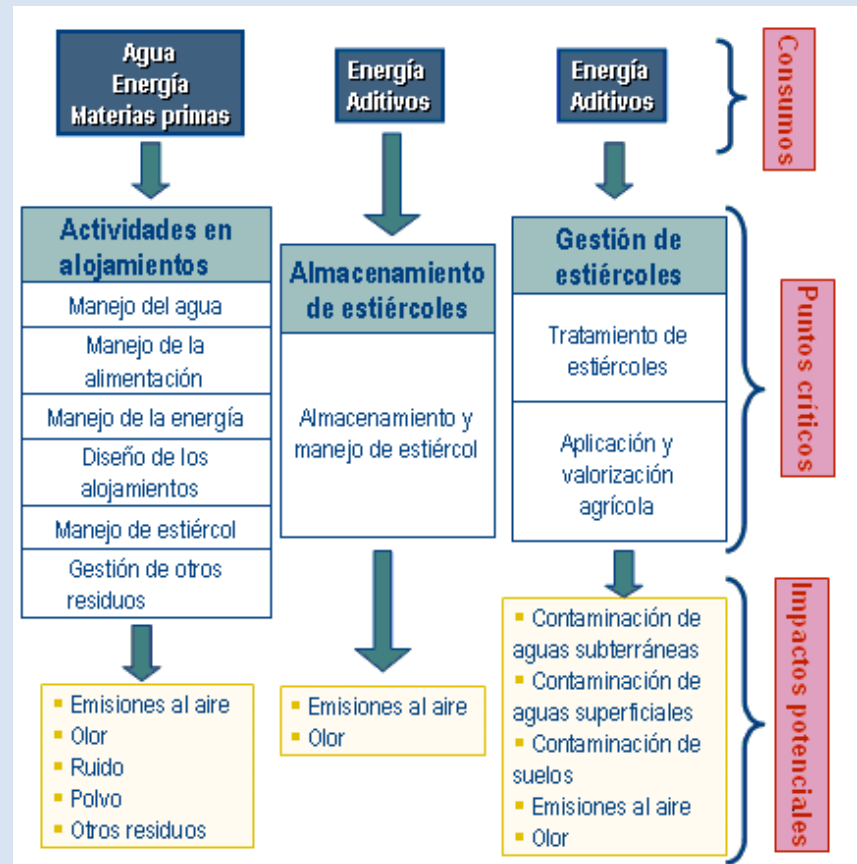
Agua
Energía
Materias primas

Energía
Aditivos

Energía
Aditivos

Consumos

Actividades en alojamientos

Manejo del agua

Manejo de la alimentación

Manejo de la energía

Diseño de los alojamientos

Manejo de estiércol

Gestión de otros residuos

Almacenamiento de estiércoles

Almacenamiento y manejo de estiércol

Gestión de estiércoles

Tratamiento de estiércoles

Aplicación y valorización agrícola

Puntos críticos

- Emisiones al aire
- Olor
- Ruido
- Polvo
- Otros residuos

- Emisiones al aire
- Olor

- Contaminación de aguas subterráneas
- Contaminación de aguas superficiales
- Contaminación de suelos
- Emisiones al aire
- Olor

Impactos potenciales